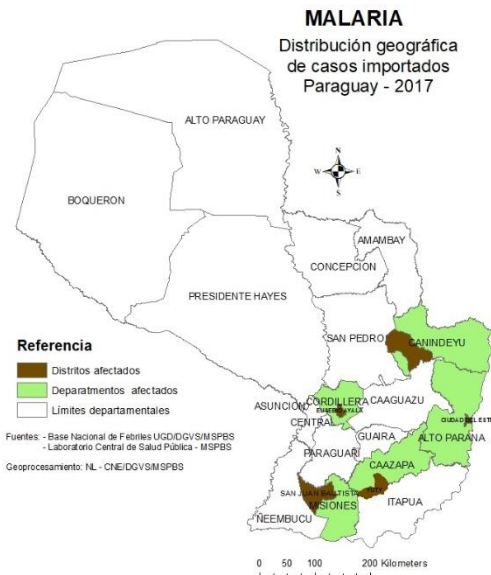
MALARIA
Distribución geográfica de casos importados
Paraguay - 2017

ALTO PARAGUAY
BOQUERON
N
W E
S
AMAMBAY
CONCEPCION
PRESIDENTE HAYES
SAN PEDRO
CANINDEYU
CAAGUAZU
CORDILLERA
EUSEBIO AYALA
ASUNCION
CENTRAL
GUAIRA
CIUDAD DEL ESTE
ALTO PARANA
PARAGUARI
CAAZAPA
TAVAI
SAN JUAN BAUTISTA
MISIONES
ITAPUA
NEEMBUCU

Referencia
Distritos afectados
Deparatmentos afectados
Límites departamentales

Fuentes: - Base Nacional de Febriles UGD/DGVS/MSPBS
- Laboratorio Central de Salud Pública - MSPBS

Geoprocesamiento: NL - CNE/DGVS/MSPBS

0 50 100 200 Kilometers